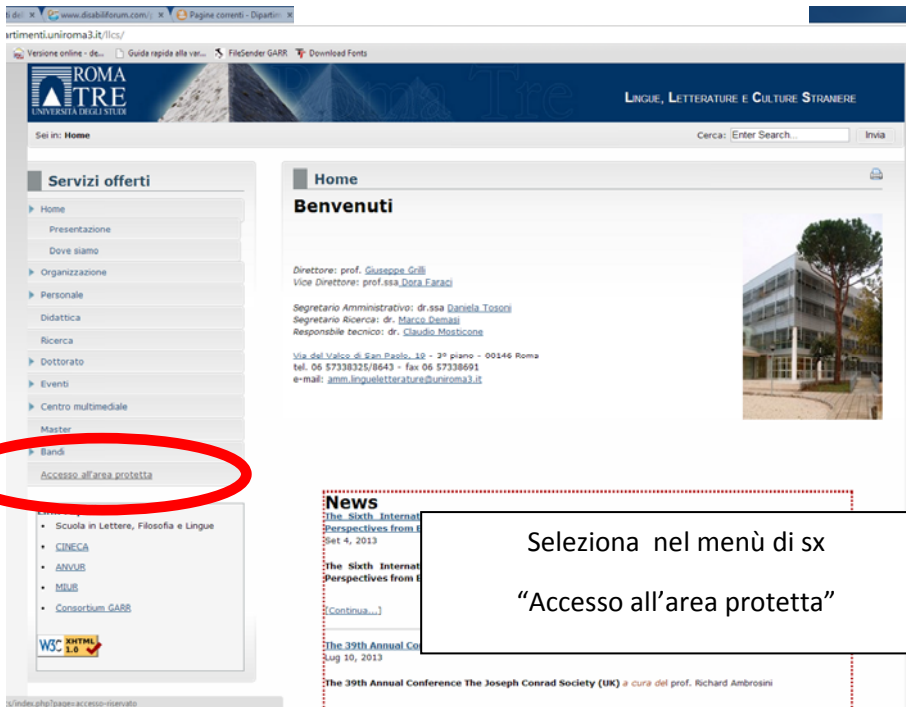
i del × www.disabiliforum.com/ × Pagine correnti - Dipartim ×

artimenti.uniroma3.it/llcs/

Versione online - de... Guida rapida alla var... FileSender GARR Download Fonts

ROMA TRE UNIVERSITÀ DEGLI STUDI

LINGUE, LETTERATURE E CULTURE STRANIERE

Sei in: Home

Cerca: Enter Search.. Invia

Servizi offerti

Home

Presentazione

Dove siamo

Organizzazione

Personale

Didattica

Ricerca

Dottorato

Eventi

Centro multimediale

Master

Bandi

Accesso all'area protetta

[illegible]

Scuola in Lettere, Filosofia e Lingue

CINECA

ANVUR

MIUR

Consortium GARR

W3C XHTML 1.0

Home

Benvenuti

Direttore: prof. Giuseppe Grilli
Vice Direttore: prof.ssa Dora Faraci

Segretario Amministrativo: dr.ssa Daniela Tosoni
Segretario Ricerca: dr. Marco Demasi
Responsabile tecnico: dr. Claudio Mosticone

Via del Valco di San Paolo, 19 - 3° piano - 00146 Roma
tel. 06 57338325/8643 - fax 06 57338691
e-mail: amm.lingueletterature@uniroma3.it

News

The Sixth Internat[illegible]
Perspectives from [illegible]
Set 4, 2013

The Sixth Internat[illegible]
Perspectives from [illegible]

[Continua...]

The 39th Annual Co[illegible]
Lug 10, 2013

The 39th Annual Conference The Joseph Conrad Society (UK) a cura del prof. Richard Ambrosini

Seleziona nel menù di sx

"Accesso all'area protetta"

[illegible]/index.php?page=accesso-riservato